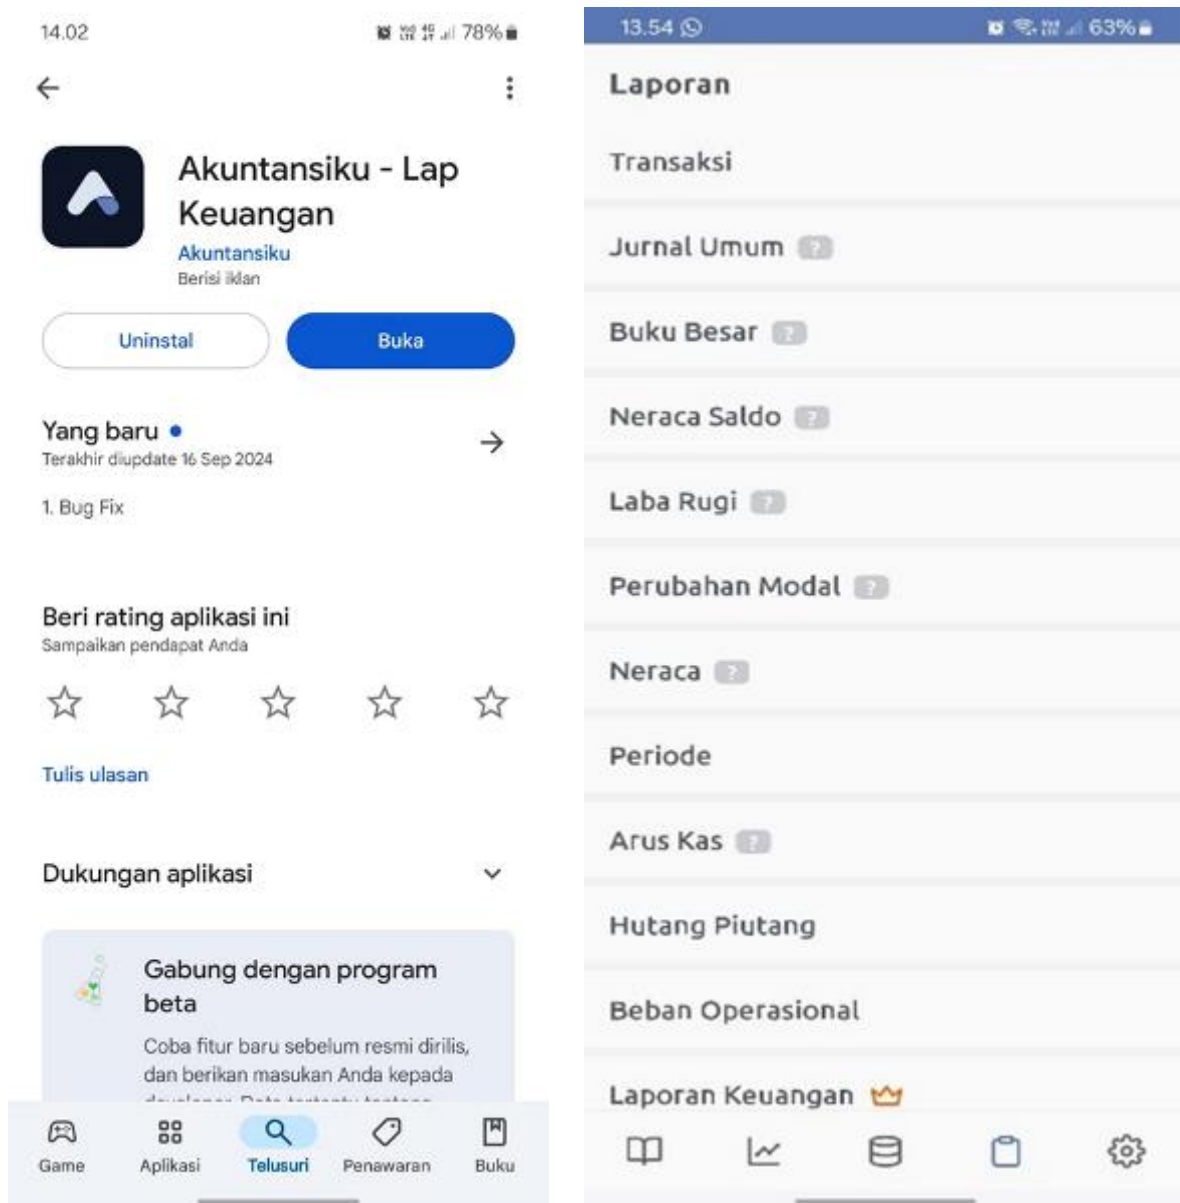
14.02

78%

Akuntansiku - Lap Keuangan

Akuntansiku

Berisi iklan

Uninstal

Buka

Yang baru •

Terakhir diupdate 16 Sep 2024

1. Bug Fix

Beri rating aplikasi ini

Sampaikan pendapat Anda

Tulis ulasan

Dukungan aplikasi

Gabung dengan program beta

Coba fitur baru sebelum resmi dirilis, dan berikan masukan Anda kepada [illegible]

Game

Aplikasi

Telusuri

Penawaran

Buku

13.54

63%

Laporan

Transaksi

Jurnal Umum ?

Buku Besar ?

Neraca Saldo ?

Laba Rugi ?

Perubahan Modal ?

Neraca ?

Periode

Arus Kas ?

Hutang Piutang

Beban Operasional

Laporan Keuangan